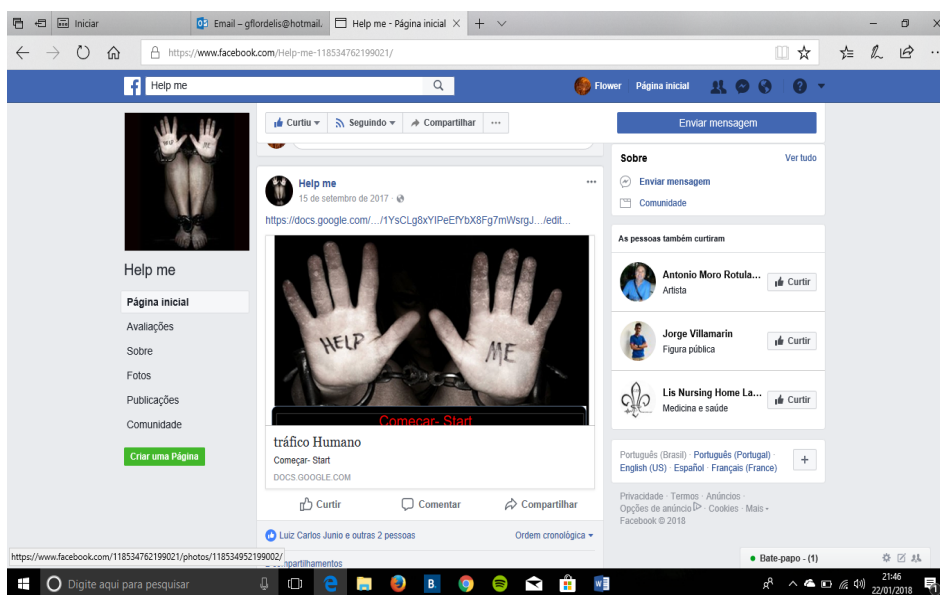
Iniciar
Email – gflordelis@hotmail.
Help me - Página inicial ×
https://www.facebook.com/Help-me-118534762199021/

Help me
Flower Página inicial

Help me
Página inicial
Avaliações
Sobre
Fotos
Publicações
Comunidade
Criar uma Página

Curtiu ▾ Seguindo ▾ Compartilhar ···

Help me
15 de setembro de 2017 ·
https://docs.google.com/.../1YsCLg8xYIPeEfYbX8Fg7mWsrgJ.../edit...
HELP ME
Começar- Start
tráfico Humano
Começar- Start
DOCS.GOOGLE.COM
Curtir Comentar Compartilhar
Luiz Carlos Junio e outras 2 pessoas
Ordem cronológica ▾
https://www.facebook.com/118534762199021/photos/118534952199002/
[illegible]mpartilhamentos

Enviar mensagem
Sobre
Ver tudo
Enviar mensagem
Comunidade
As pessoas também curtiram
Antonio Moro Rotula...
Artista
Curtir
Jorge Villamarin
Figura pública
Curtir
Lis Nursing Home La...
Medicina e saúde
Curtir
Português (Brasil) · Português (Portugal) · English (US) · Español · Français (France)
+
Privacidade · Termos · Anúncios · Opções de anúncio · Cookies · Mais · Facebook © 2018
Bate-papo - (1)

Digite aqui para pesquisar
21:46
22/01/2018